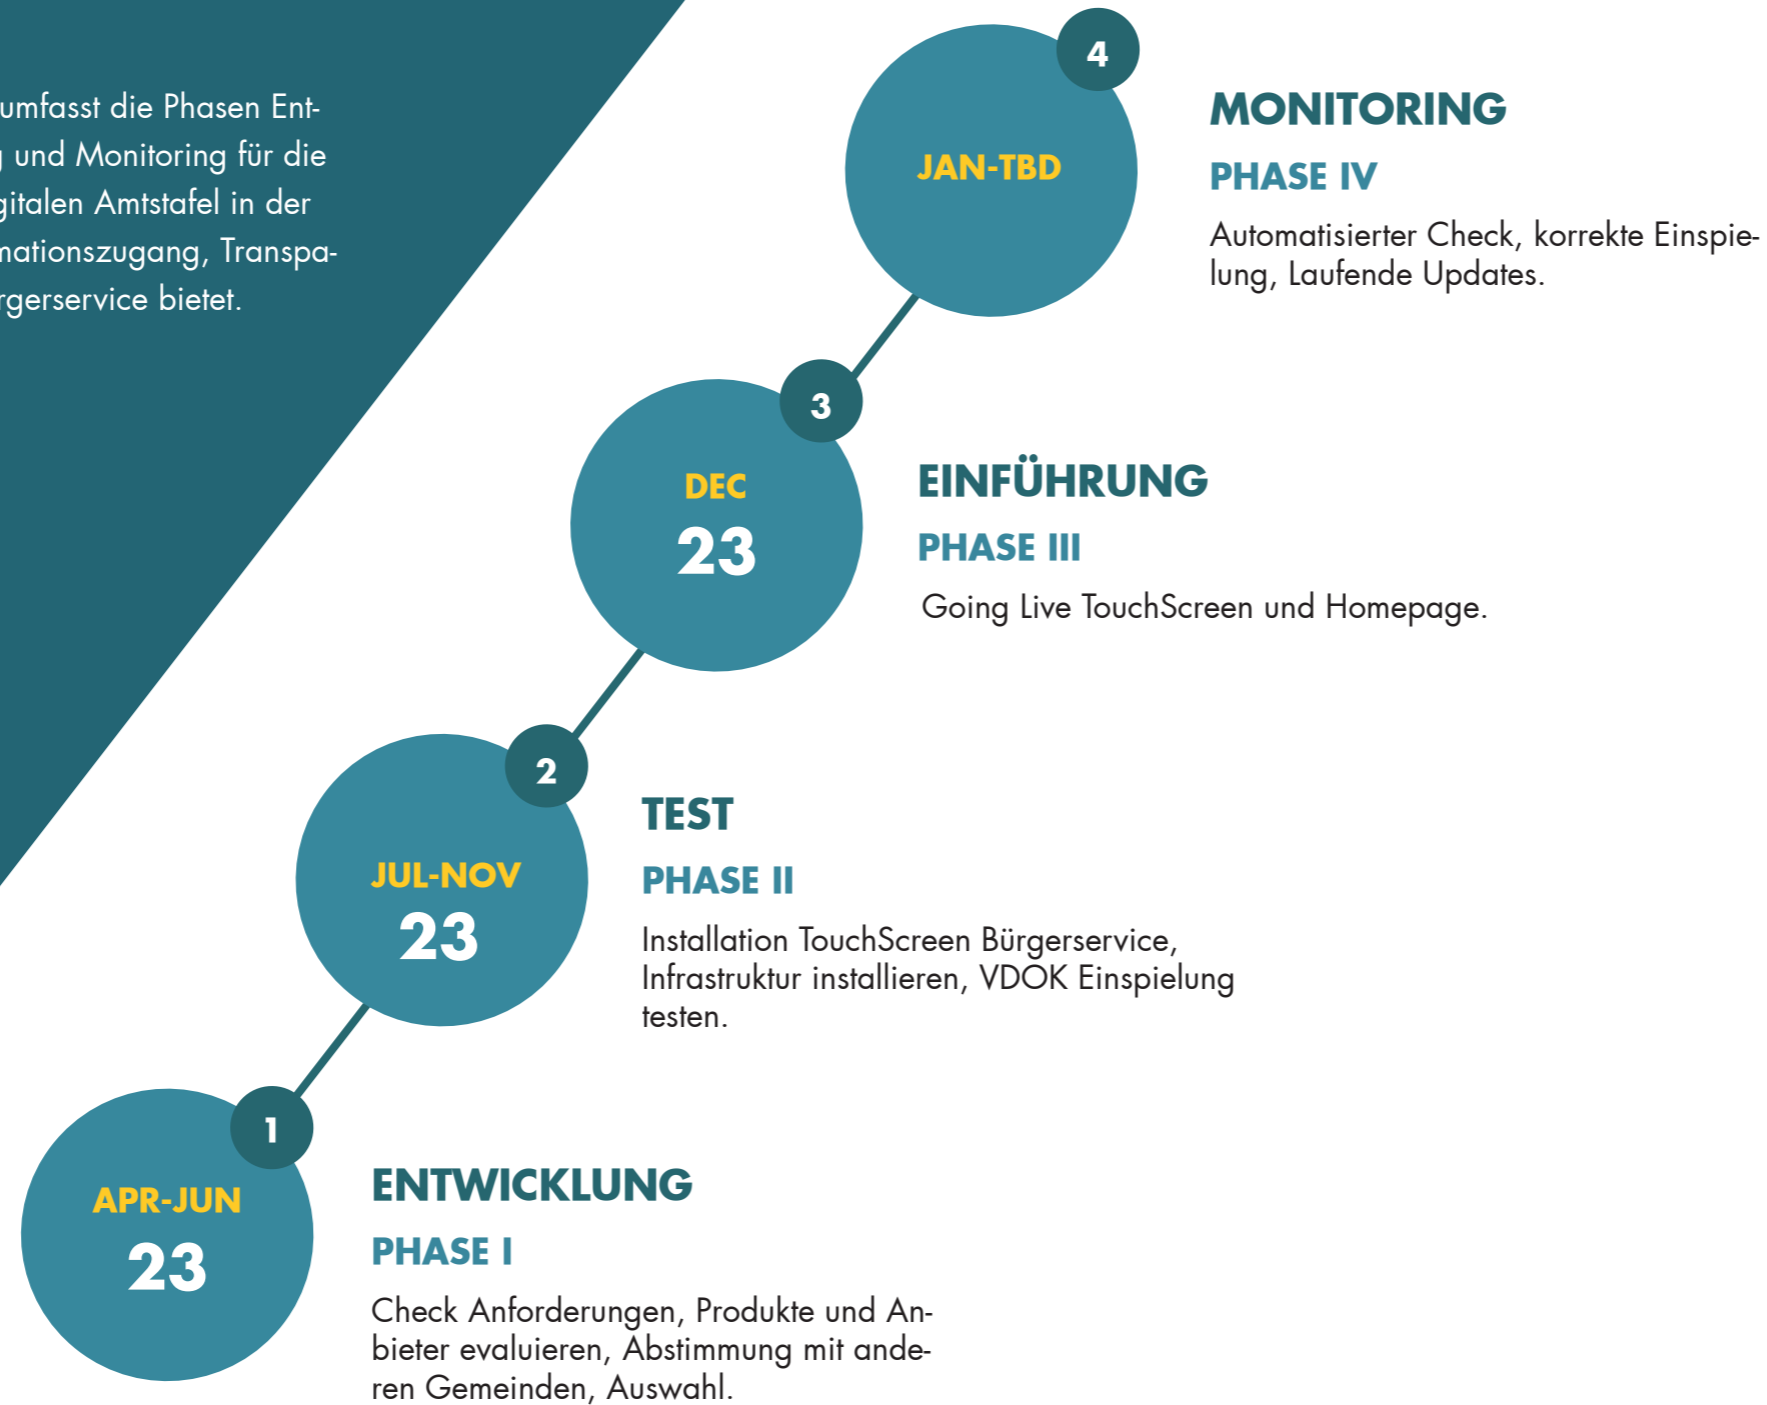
umfasst die Phasen Ent-
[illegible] und Monitoring für die
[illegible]gitalen Amtstafel in der
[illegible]nationszugang, Transpa-
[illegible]rgerservice bietet.

4
JAN-TBD

MONITORING
PHASE IV
Automatisierter Check, korrekte Einspielung, Laufende Updates.

3
DEC
23

EINFÜHRUNG
PHASE III
Going Live TouchScreen und Homepage.

2
JUL-NOV
23

TEST
PHASE II
Installation TouchScreen Bürgerservice, Infrastruktur installieren, VDOK Einspielung testen.

1
APR-JUN
23

ENTWICKLUNG
PHASE I
Check Anforderungen, Produkte und Anbieter evaluieren, Abstimmung mit anderen Gemeinden, Auswahl.